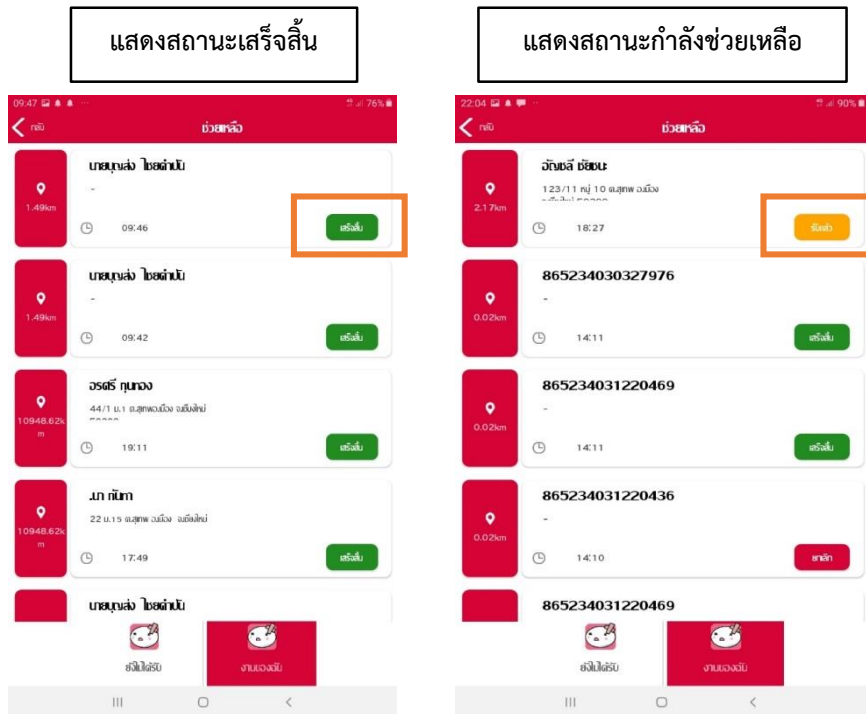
แสดงสถานะเสร็จสิ้น

09:47 76%
กลับ
ช่วยเหลือ

1.49km
นายบุญส่ง ไชยคำนับ
-
09:46
เสร็จสิ้น

1.49km
นายบุญส่ง ไชยคำนับ
-
09:42
เสร็จสิ้น

10948.62km
อรศรี ทุนทอง
44/1 ม.1 ต.สุเทพ อ.เมือง จ.เชียงใหม่
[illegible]
19:11
เสร็จสิ้น

10948.62km
นภ กันทา
22 ม.15 ต.สุเทพ อ.เมือง จ.เชียงใหม่
17:49
เสร็จสิ้น

นายบุญส่ง ไชยคำนับ

ยังไม่ได้รับ
งานของฉัน

แสดงสถานะกำลังช่วยเหลือ

22:04 90%
กลับ
ช่วยเหลือ

2.17km
อัญชลี ชัยชนะ
123/11 หมู่ 10 ต.สุเทพ อ.เมือง
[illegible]
18:27
รับแล้ว

0.02km
865234030327976
-
14:11
เสร็จสิ้น

0.02km
865234031220469
-
14:11
เสร็จสิ้น

0.02km
865234031220436
-
14:10
ยกเลิก

865234031220469

ยังไม่ได้รับ
งานของฉัน